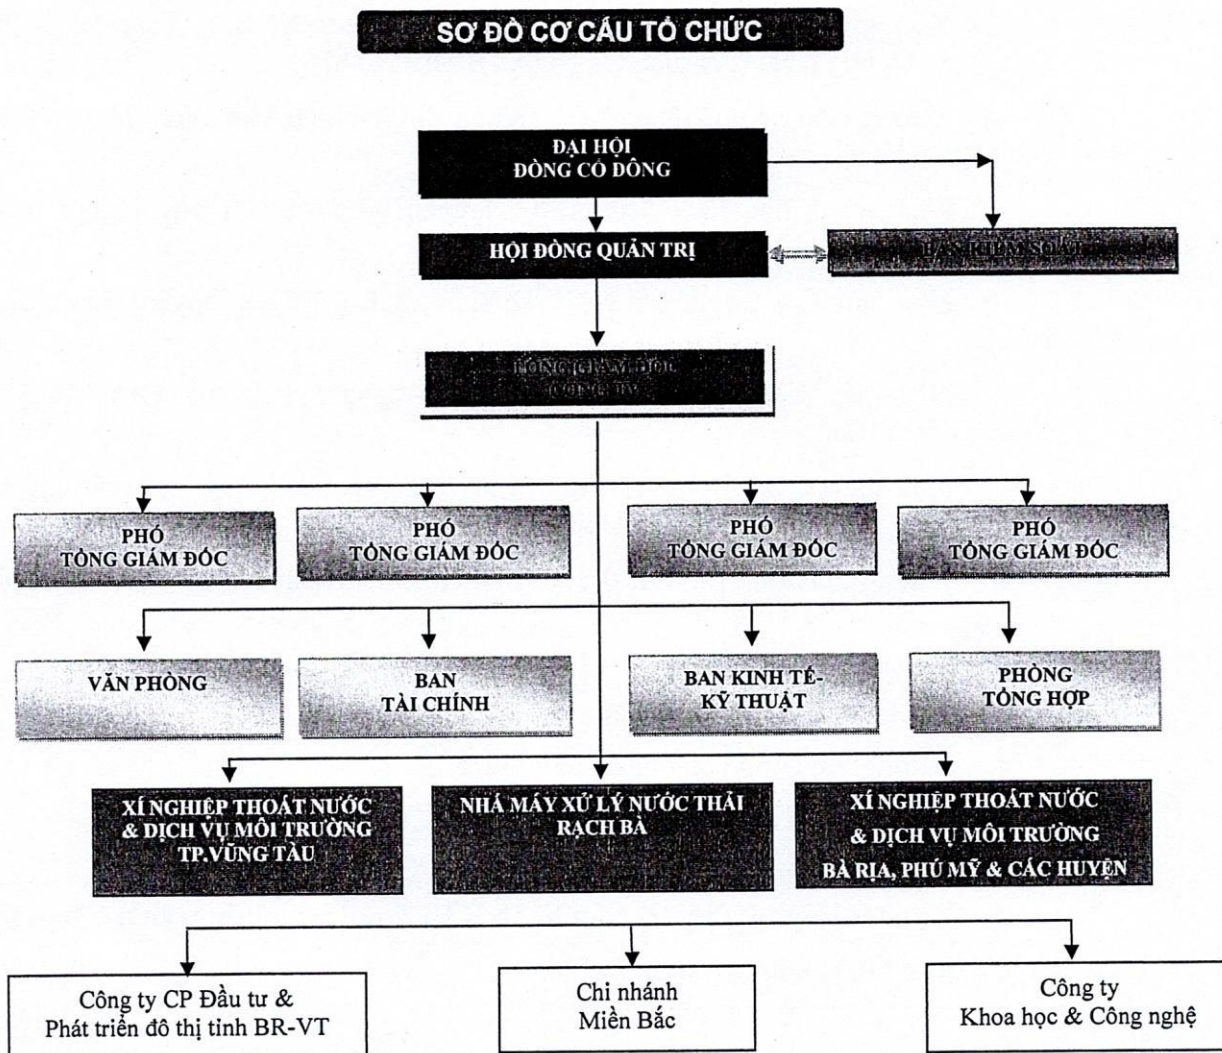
SƠ ĐỒ CƠ CẤU TỔ CHỨC

ĐẠI HỘI ĐỒNG CỔ ĐÔNG

HỘI ĐỒNG QUẢN TRỊ

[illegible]

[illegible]

PHÓ TỔNG GIÁM ĐỐC

PHÓ TỔNG GIÁM ĐỐC

PHÓ TỔNG GIÁM ĐỐC

PHÓ TỔNG GIÁM ĐỐC

VĂN PHÒNG

BAN TÀI CHÍNH

BAN KINH TẾ-KỸ THUẬT

PHÒNG TỔNG HỢP

XÍ NGHIỆP THOÁT NƯỚC & DỊCH VỤ MÔI TRƯỜNG TP.VŨNG TÀU

NHÀ MÁY XỬ LÝ NƯỚC THẢI RẠCH BÀ

XÍ NGHIỆP THOÁT NƯỚC & DỊCH VỤ MÔI TRƯỜNG BÀ RỊA, PHÚ MỸ & CÁC HUYỆN

Công ty CP Đầu tư & Phát triển đô thị tỉnh BR-VT

Chi nhánh Miền Bắc

Công ty Khoa học & Công nghệ